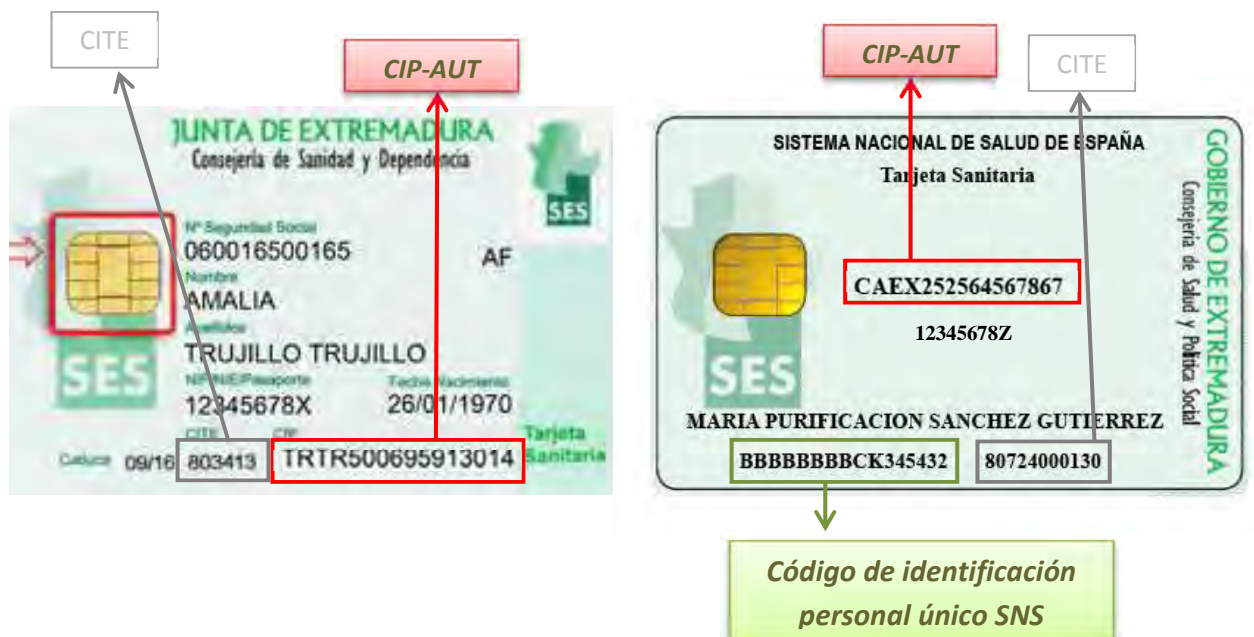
CITE

CIP-AUT

JUNTA DE EXTREMADURA
Consejería de Sanidad y Dependencia

SES

Nº Seguridad Social
060016500165
AF
Nombre
AMALIA
Apellidos
TRUJILLO TRUJILLO
NIF/NIE/Pasaporte
12345678X
Fecha Nacimiento
26/01/1970
CITE
CIP
Caduca 09/16 803413 TRTR500695913014
Tarjeta Sanitaria

SES

CIP-AUT

CITE

SISTEMA NACIONAL DE SALUD DE ESPAÑA
Tarjeta Sanitaria

GOBIERNO DE EXTREMADURA
Consejería de Salud y Política Social

CAEX252564567867
12345678Z

SES

MARIA PURIFICACION SANCHEZ GUTIERREZ
BBBBBBBBCK345432 80724000130

Código de identificación personal único SNS